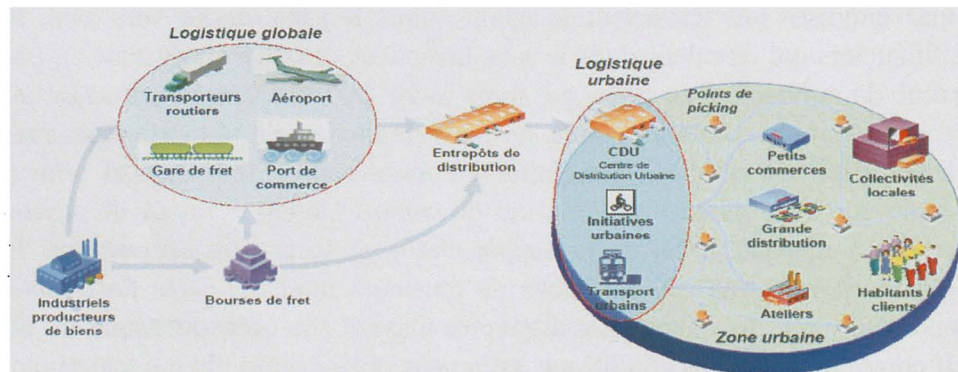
Logistique globale

Transporteurs routiers

Aéroport

Gare de fret

Port de commerce

Entrepôts de distribution

Industriels producteurs de biens

Bourses de fret

Logistique urbaine

CDU
Centre de Distribution Urbaine

Initiatives urbaines

Transport urbains

Points de picking

Petits commerces

Collectivités locales

Grande distribution

Ateliers

Habitants / clients

Zone urbaine